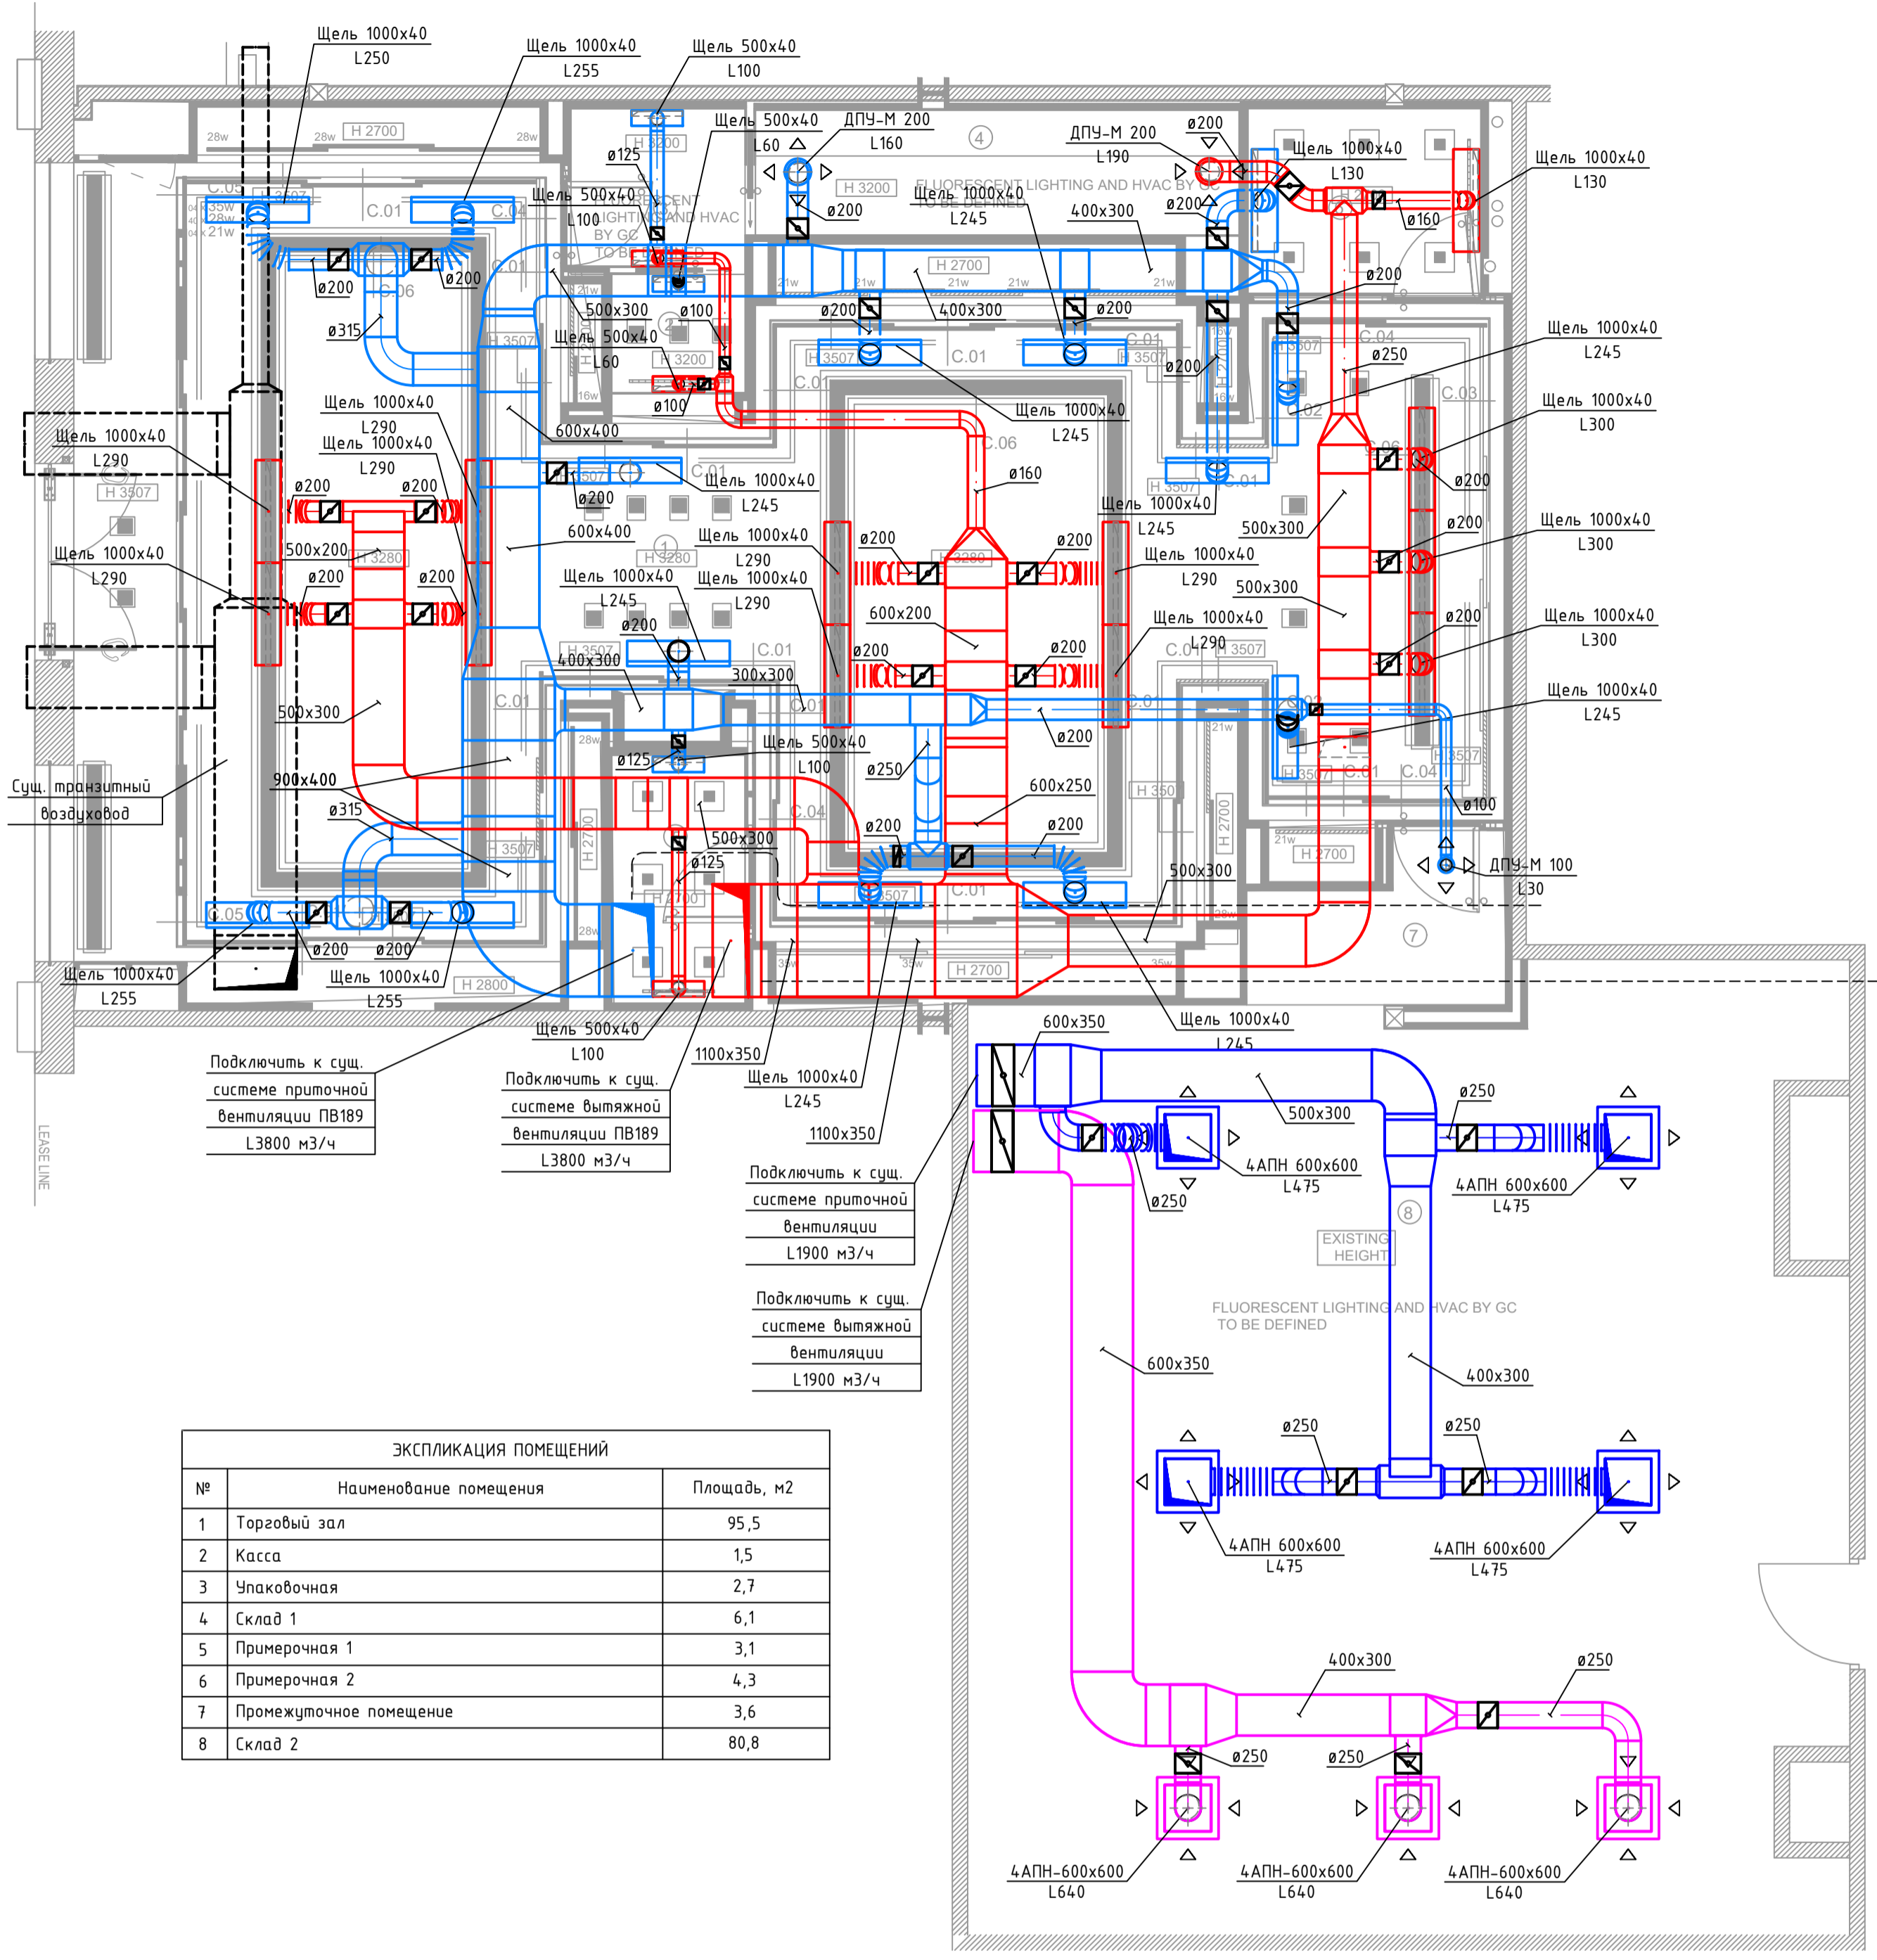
Щель 1000x40
L250

Щель 1000x40
L255

Щель 500x40
L100

Щель 500x40
L60

ДПУ-М 200
L160

ДПУ-М 200
L190

ø200

Щель 1000x40
L130

Щель 1000x40
L130

ø125

Щель 500x40
L100

FLUORESCENT LIGHTING AND HVAC BY GC TO BE DEFINED

Щель 1000x40
L245

400x300

ø200

ø160

ø200

ø200

ø200

ø315

500x300

ø100

Щель 500x40
L60

ø100

ø200

ø200

400x300

ø200

ø250

Щель 1000x40
L245

ø200

Щель 1000x40
L300

600x400

Щель 1000x40
L290

Щель 1000x40
L290

Щель 1000x40
L245

ø160

Щель 1000x40
L245

ø200

ø200

ø200

ø200

600x400

Щель 1000x40
L290

500x300

Щель 1000x40
L300

500x200

ø200

ø200

Щель 1000x40
L290

Щель 1000x40
L245

Щель 1000x40
L290

ø200

ø200

Щель 1000x40
L290

500x300

600x200

Щель 1000x40
L290

ø200

Щель 1000x40
L300

ø200

400x300

300x300

ø200

ø200

Щель 1000x40
L245

500x300

ø200

Сущ. транзитный воздуховод

ø125

Щель 500x40
L100

ø250

900x400

600x250

ø100

ø315

500x300

ø200

ø200

ø125

ДПУ-М 100
L30

500x300

ø200

ø200

Щель 1000x40
L255

Щель 1000x40
L255

H 2800

H 2700

Щель 500x40
L100

Щель 1000x40
L245

600x350

1100x350

Щель 1000x40
L245

Подключить к сущ. системе приточной вентиляции ПВ189 L3800 м3/ч

Подключить к сущ. системе вытяжной вентиляции ПВ189 L3800 м3/ч

1100x350

500x300

ø250

4АПН 600x600
L475

4АПН 600x600
L475

ø250

Подключить к сущ. системе приточной вентиляции L1900 м3/ч

EXISTING HEIGHT

Подключить к сущ. системе вытяжной вентиляции L1900 м3/ч

FLUORESCENT LIGHTING AND HVAC BY GC TO BE DEFINED

600x350

400x300

ø250

ø250

4АПН 600x600
L475

4АПН 600x600
L475

400x300

ø250

ø250

ø250

4АПН-600x600
L640

4АПН-600x600
L640

4АПН-600x600
L640

LEASE LINE

| ЭКСПЛИКАЦИЯ ПОМЕЩЕНИЙ | | |
|---|---|---|
| № | Наименование помещения | Площадь, м2 |
| 1 | Торговый зал | 95,5 |
| 2 | Касса | 1,5 |
| 3 | Упаковочная | 2,7 |
| 4 | Склад 1 | 6,1 |
| 5 | Примерочная 1 | 3,1 |
| 6 | Примерочная 2 | 4,3 |
| 7 | Промежуточное помещение | 3,6 |
| 8 | Склад 2 | 80,8 |